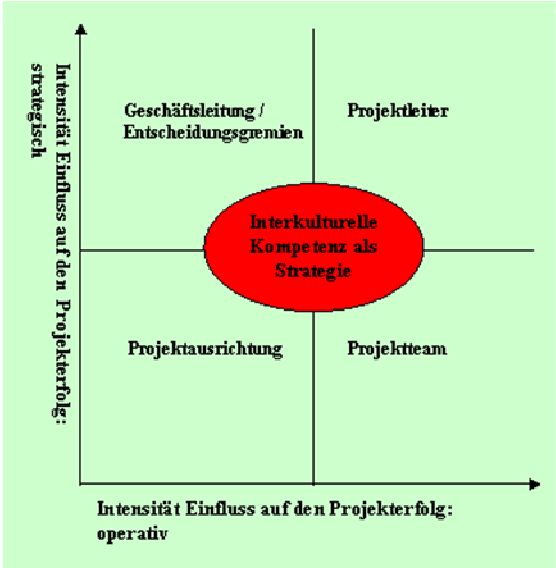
Intensität Einfluss auf den Projekterfolg: strategisch

Geschäftsleitung / Entscheidungsgremien

Projektleiter

Interkulturelle Kompetenz als Strategie

Projektausrichtung

Projektteam

Intensität Einfluss auf den Projekterfolg: operativ